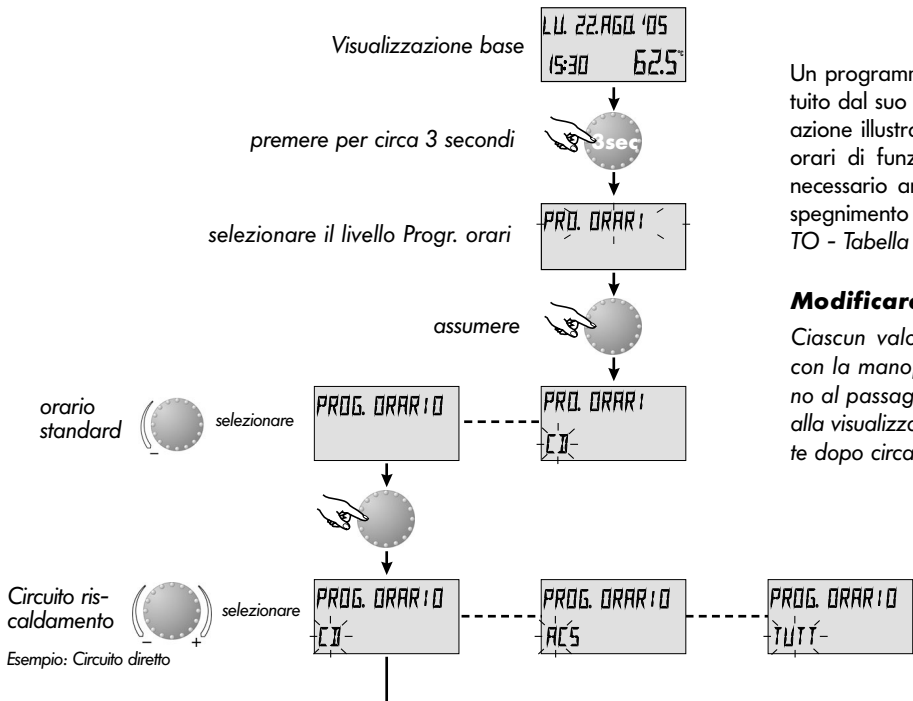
LU. 22.AGO. '05
15:30 62.5°

Visualizzazione base

premere per circa 3 secondi

3sec

selezionare il livello Progr. orari

PRO. ORARI

assumere

orario standard

selezionare

PROG. ORARIO

PRO. ORARI
CD

Circuito riscaldamento

selezionare

Esempio: Circuito diretto

PROG. ORARIO
CD

PROG. ORARIO
ACS

PROG. ORARIO
TUTT

Un programm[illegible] tuito dal suo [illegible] azione illustra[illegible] orari di funz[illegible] necessario a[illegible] spegnimento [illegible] TO - Tabella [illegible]

Modificare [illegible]

Ciascun valo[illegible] con la manop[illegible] no al passag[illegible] alla visualizza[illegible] te dopo circa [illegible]